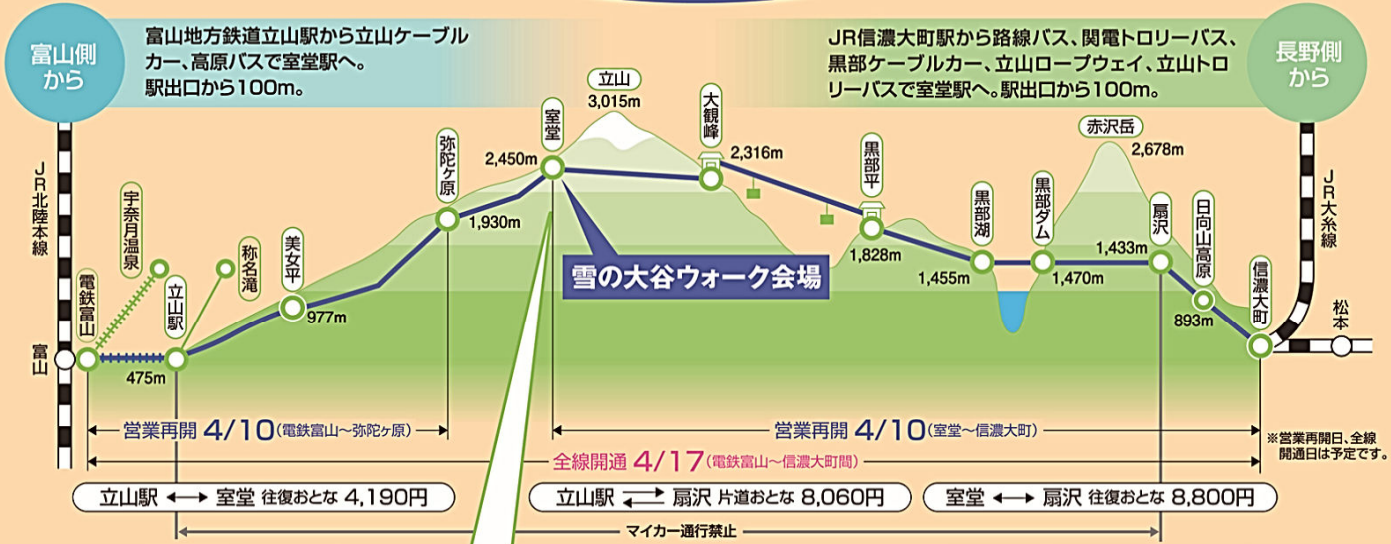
富山側から

富山地方鉄道立山駅から立山ケーブルカー、高原バスで室堂駅へ。駅出口から100m。

JR信濃大町駅から路線バス、関電トロリーバス、黒部ケーブルカー、立山ロープウェイ、立山トロリーバスで室堂駅へ。駅出口から100m。

長野側から

JR北陸本線

富山

電鉄富山

宇奈月温泉

立山駅

475m

称名滝

美女平

977m

弥陀ヶ原

1,930m

室堂

2,450m

立山
3,015m

大観峰

2,316m

黒部平

1,828m

黒部湖

1,455m

黒部ダム

1,470m

赤沢岳

2,678m

扇沢

1,433m

日向山高原

893m

信濃大町

JR大糸線

松本

雪の大谷ウォーク会場

営業再開 4/10(電鉄富山～弥陀ヶ原)

営業再開 4/10(室堂～信濃大町)

全線開通 4/17(電鉄富山～信濃大町間)

※営業再開日、全線開通日は予定です。

立山駅 ⟷ 室堂 往復おとな 4,190円

立山駅 ⇄ 扇沢 片道おとな 8,060円

室堂 ⟷ 扇沢 往復おとな 8,800円

マイカー通行禁止